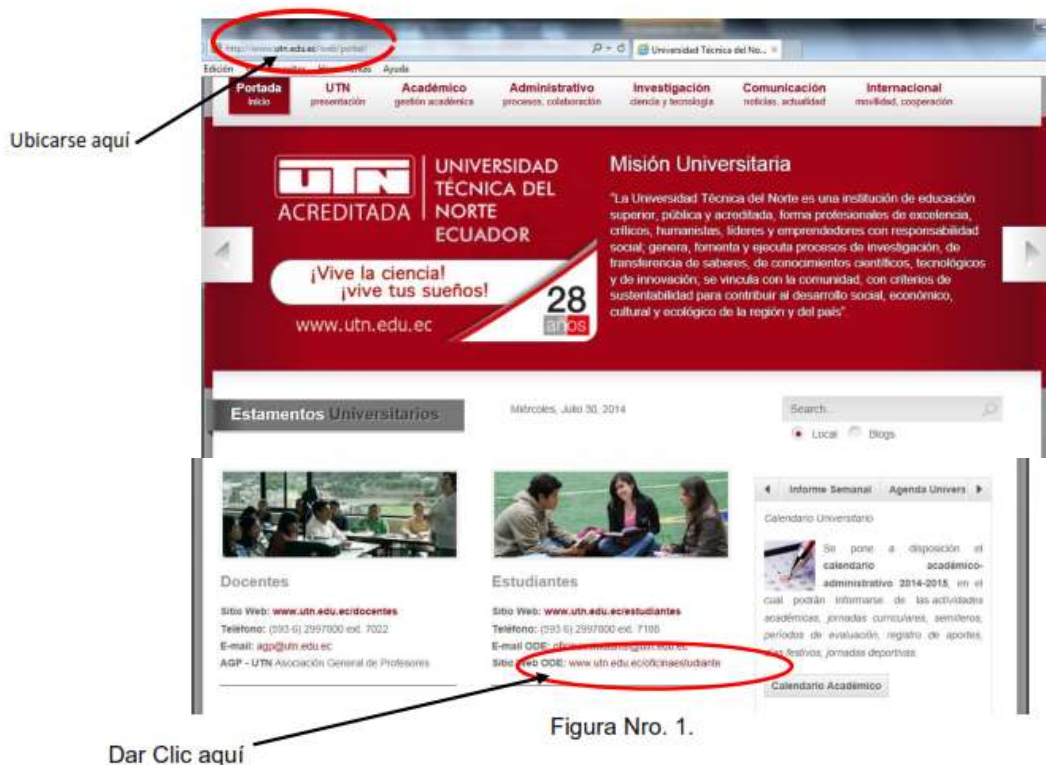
Ubicarse aquí

http://www.utn.edu.ec/web/portal/
Universidad Técnica del No...
Edición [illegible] Ayuda

Portada
Inicio
UTN
presentación
Académico
gestión académica
Administrativo
procesos, colaboración
Investigación
ciencia y tecnología
Comunicación
noticias, actualidad
Internacional
movilidad, cooperación

UTN
ACREDITADA
UNIVERSIDAD TÉCNICA DEL NORTE ECUADOR
¡Vive la ciencia! ¡vive tus sueños!
28 años
www.utn.edu.ec

Misión Universitaria
"La Universidad Técnica del Norte es una institución de educación superior, pública y acreditada, forma profesionales de excelencia, críticos, humanistas, líderes y emprendedores con responsabilidad social; genera, fomenta y ejecuta procesos de investigación, de transferencia de saberes, de conocimientos científicos, tecnológicos y de innovación, se vincula con la comunidad, con criterios de sustentabilidad para contribuir al desarrollo social, económico, cultural y ecológico de la región y del país"

Estamentos Universitarios
Miércoles, Julio 30, 2014
Search...
Local Blogs

Docentes
Sitio Web: www.utn.edu.ec/docentes
Teléfono: (593 6) 2997800 ext. 7022
E-mail: agp@utn.edu.ec
AGP - UTN Asociación General de Profesores

Estudiantes
Sitio Web: www.utn.edu.ec/estudiantes
Teléfono: (593 6) 2997800 ext. 7188
E-mail ODE: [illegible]
Sitio Web ODE: www.utn.edu.ec/oficinaestudiante

Informe Semanal Agenda Univers
Calendario Universitario
Se pone a disposición el calendario académico-administrativo 2014-2015, en el cual podrán informarse de las actividades académicas, jornadas curriculares, semilleros, periodos de evaluación, registro de aportes, días festivos, jornadas deportivas.
Calendario Académico

Figura Nro. 1.

Dar Clic aquí